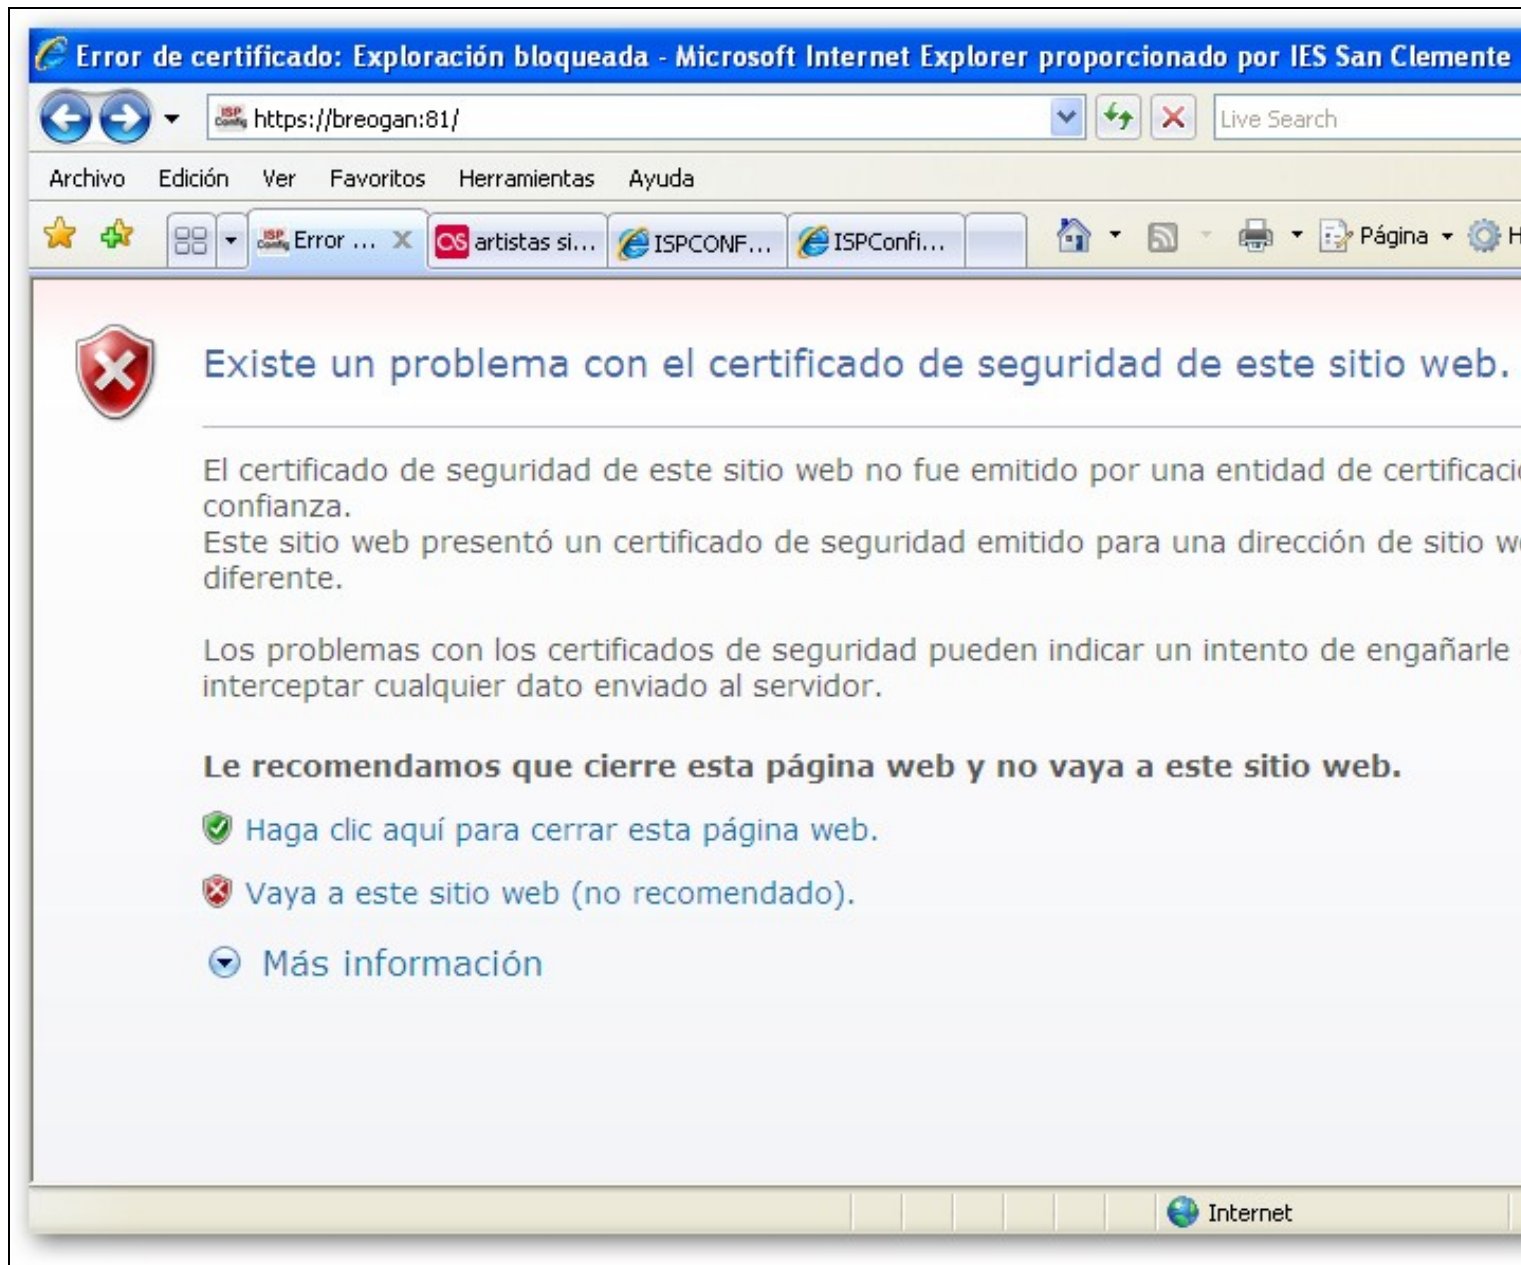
Error de certificado: Exploración bloqueada - Microsoft Internet Explorer proporcionado por IES San Clemente

https://breogan:81/

Live Search

Archivo Edición Ver Favoritos Herramientas Ayuda

Error ... artistas si... ISPCONF... ISPConfi...

Página

Existe un problema con el certificado de seguridad de este sitio web.

El certificado de seguridad de este sitio web no fue emitido por una entidad de certificaci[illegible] confianza.
Este sitio web presentó un certificado de seguridad emitido para una dirección de sitio w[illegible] diferente.

Los problemas con los certificados de seguridad pueden indicar un intento de engañarle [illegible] interceptar cualquier dato enviado al servidor.

Le recomendamos que cierre esta página web y no vaya a este sitio web.

Haga clic aquí para cerrar esta página web.

Vaya a este sitio web (no recomendado).

Más información

Internet